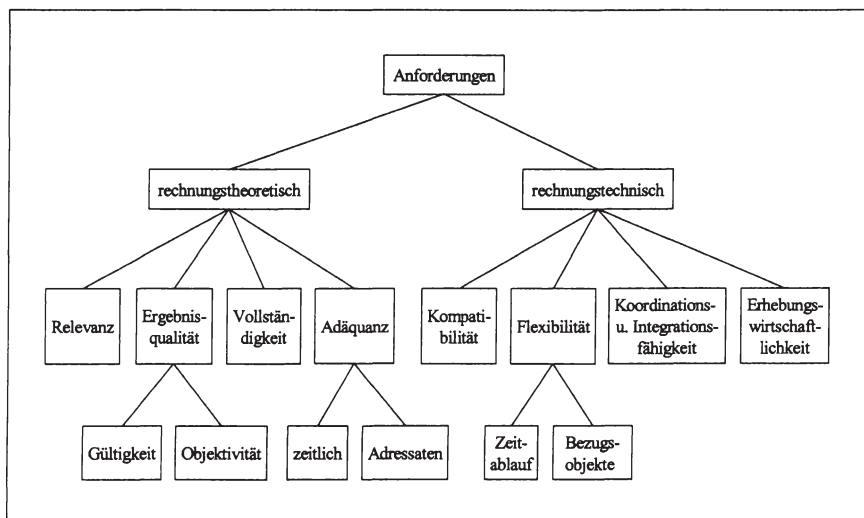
Anforderungen

rechnungstheoretisch

rechnungstechnisch

Relevanz

Ergebnisqualität

Vollständigkeit

Adäquanz

Kompatibilität

Flexibilität

Koordinations- u. Integrationsfähigkeit

Erhebungswirtschaftlichkeit

Gültigkeit

Objektivität

zeitlich

Adressaten

Zeitablauf

Bezugsobjekte